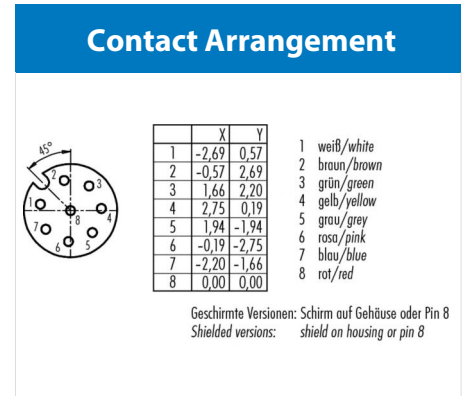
Contact Arrangement

45°

1 2 3 4 5 6 7 8

|   | X | Y |
|---|---|---|
| 1 | -2,69 | 0,57 |
| 2 | -0,57 | 2,69 |
| 3 | 1,66 | 2,20 |
| 4 | 2,75 | 0,19 |
| 5 | 1,94 | -1,94 |
| 6 | -0,19 | -2,75 |
| 7 | -2,20 | -1,66 |
| 8 | 0,00 | 0,00 |

1 weiß/white
2 braun/brown
3 grün/green
4 gelb/yellow
5 grau/grey
6 rosa/pink
7 blau/blue
8 rot/red

Geschirmte Versionen: Schirm auf Gehäuse oder Pin 8
Shielded versions: shield on housing or pin 8